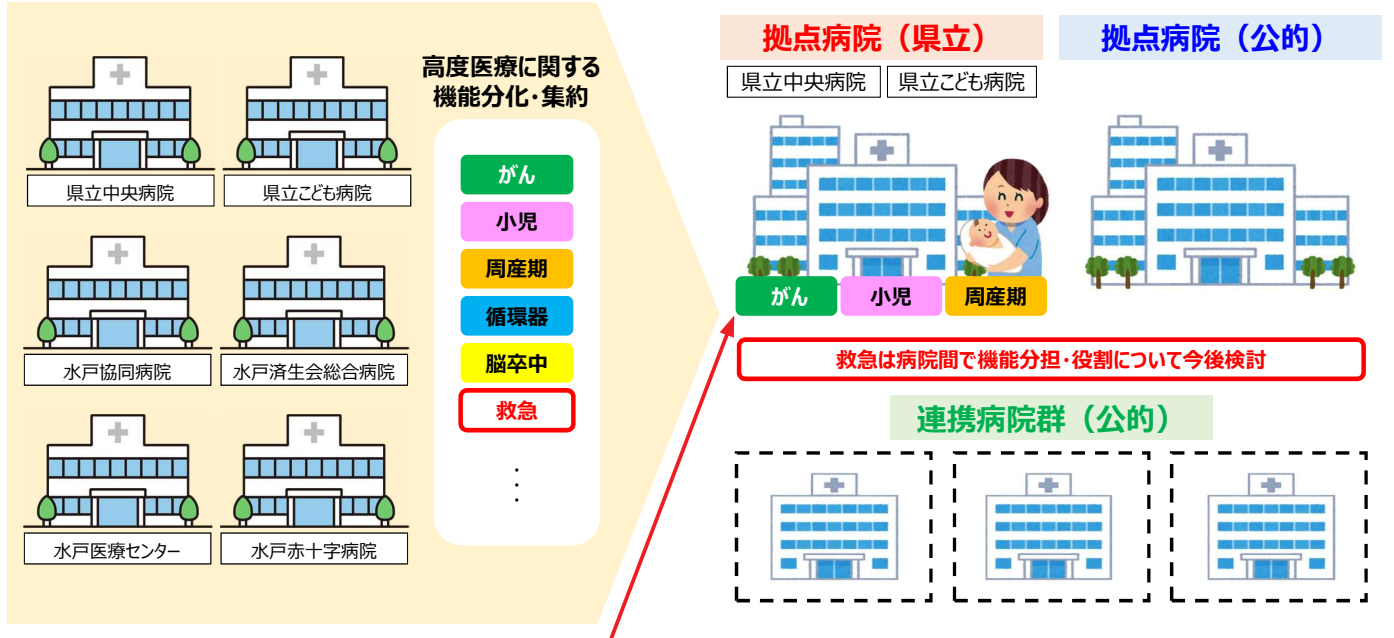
県立中央病院

県立こども病院

水戸協同病院

水戸済生会総合病院

水戸医療センター

水戸赤十字病院

高度医療に関する機能分化・集約

がん

小児

周産期

循環器

脳卒中

救急

・
・
・

拠点病院（県立）

県立中央病院

県立こども病院

拠点病院（公的）

がん

小児

周産期

救急は病院間で機能分担・役割について今後検討

連携病院群（公的）